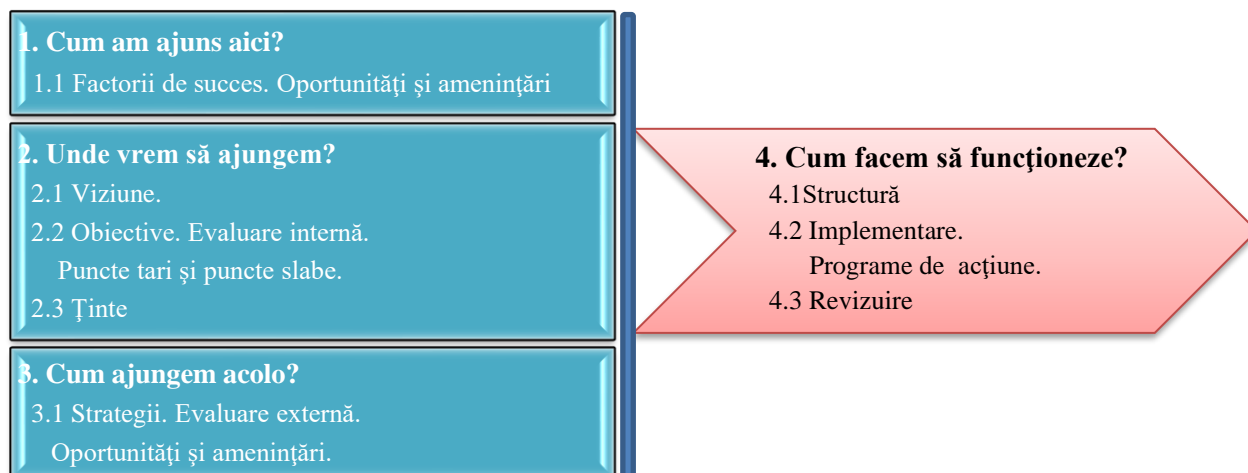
1. Cum am ajuns aici?
1.1 Factorii de succes. Oportunităţi şi ameninţări

2. Unde vrem să ajungem?
2.1 Viziune.
2.2 Obiective. Evaluare internă.
Puncte tari şi puncte slabe.
2.3 Ţinte

3. Cum ajungem acolo?
3.1 Strategii. Evaluare externă.
Oportunităţi şi ameninţări.

4. Cum facem să funcţioneze?
4.1Structură
4.2 Implementare.
Programe de acţiune.
4.3 Revizuire